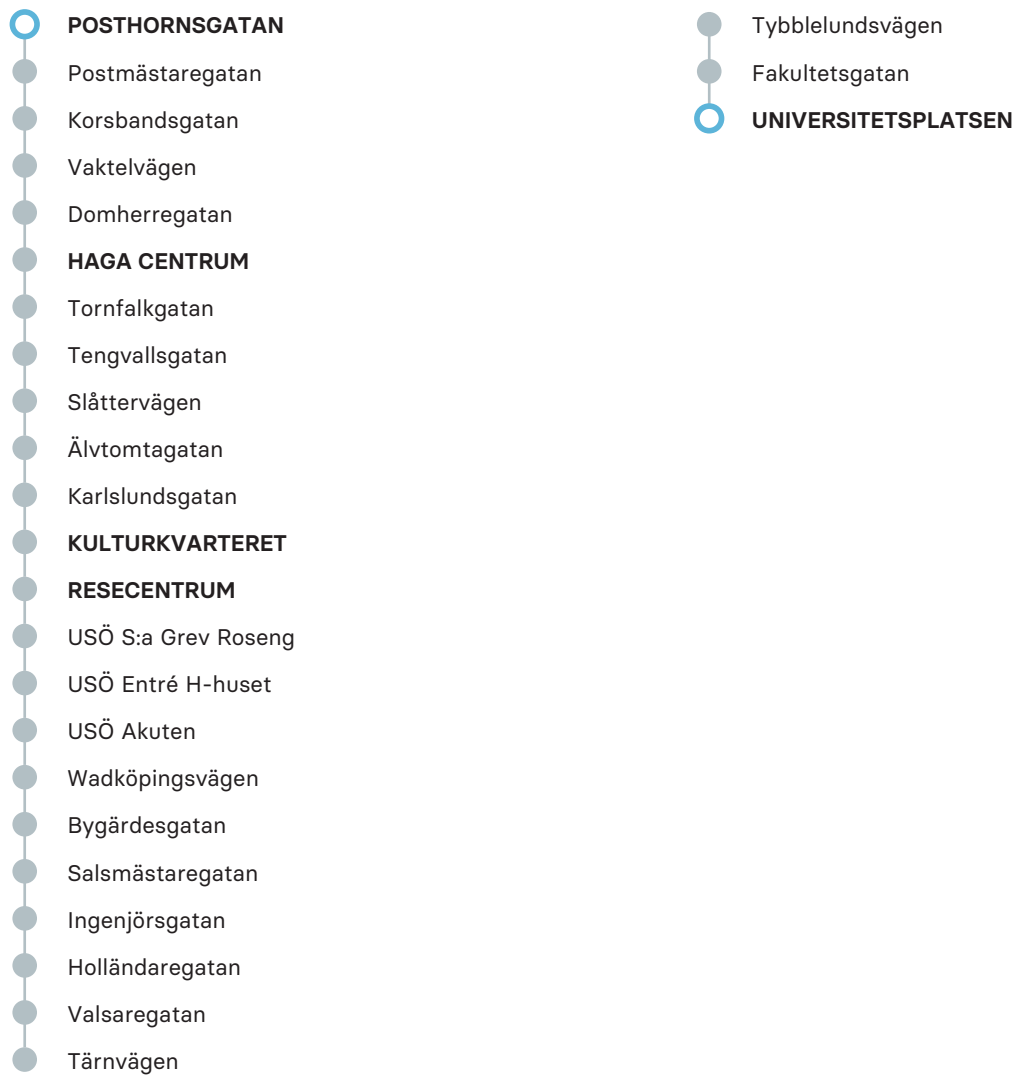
POSTHORNSGATAN
Postmästaregatan
Korsbandsgatan
Vaktelvägen
Domherregatan
HAGA CENTRUM
Tornfalkgatan
Tengvallsgatan
Slåttervägen
Älvtomtagatan
Karlslundsgatan
KULTURKVARTERET
RESECENTRUM
USÖ S:a Grev Roseng
USÖ Entré H-huset
USÖ Akuten
Wadköpingsvägen
Bygårdesgatan
Salsmästaregatan
Ingenjörsgatan
Holländaregatan
Valsaregatan
Tärnvägen

Tybblelundsvägen
Fakultetsgatan
UNIVERSITETSPLATSEN